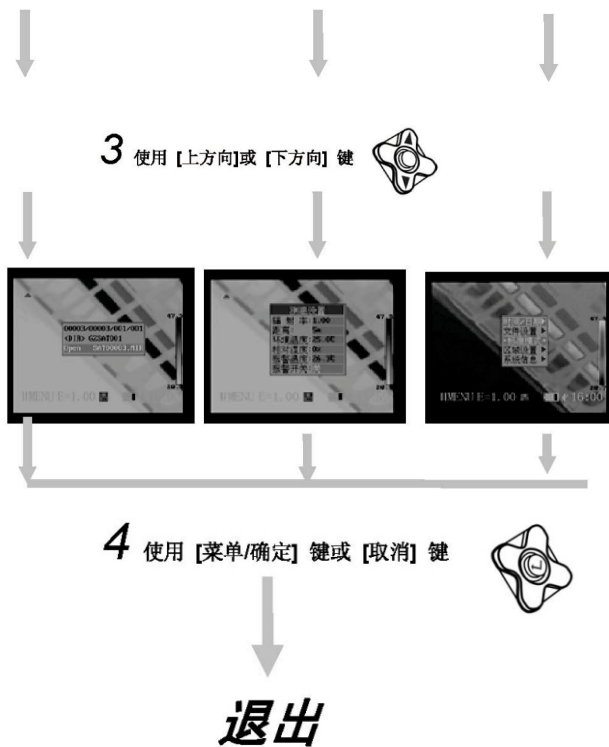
3 使用 [上方向]或 [下方向] 键

00003/00003/001/001
ID 6250001
Open

辐射率 1.00
距离 5m
环境温度 25.0℃
相对湿度 0%
报警温度 26.3℃
报警开关

47
20

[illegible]
文件设置
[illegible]
区域设置
系统信息

MENU E=1.00
MENU E=1.00
MENU E=1.00
16:00

4 使用 [菜单/确定] 键或 [取消] 键

退出